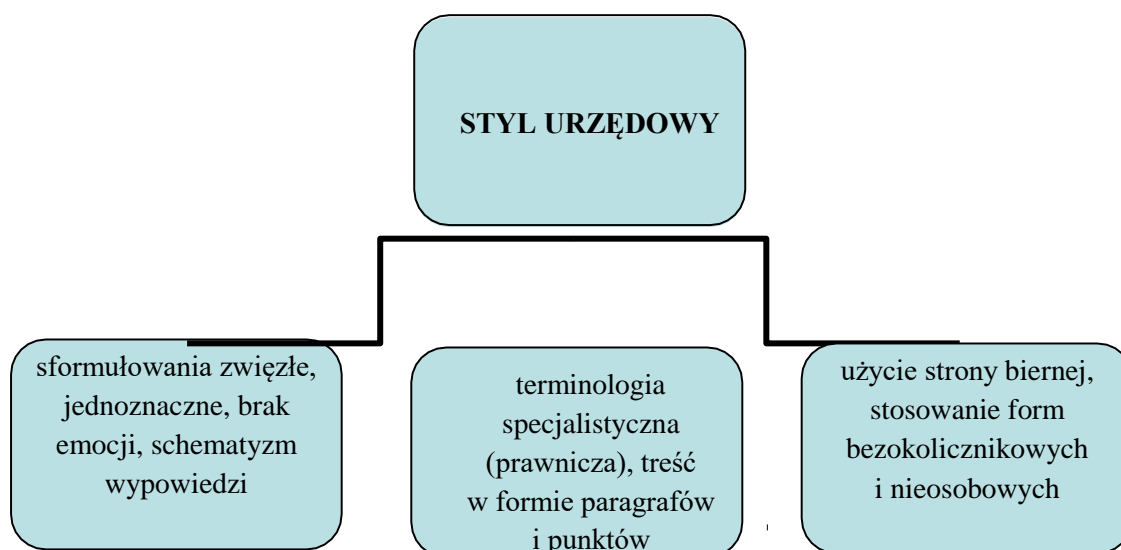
STYL URZĘDOWY

sformułowania zwięzłe, jednoznaczne, brak emocji, schematyzm wypowiedzi

terminologia specjalistyczna (prawnicza), treść w formie paragrafów i punktów

użycie strony biernej, stosowanie form bezokolicznikowych i nieosobowych